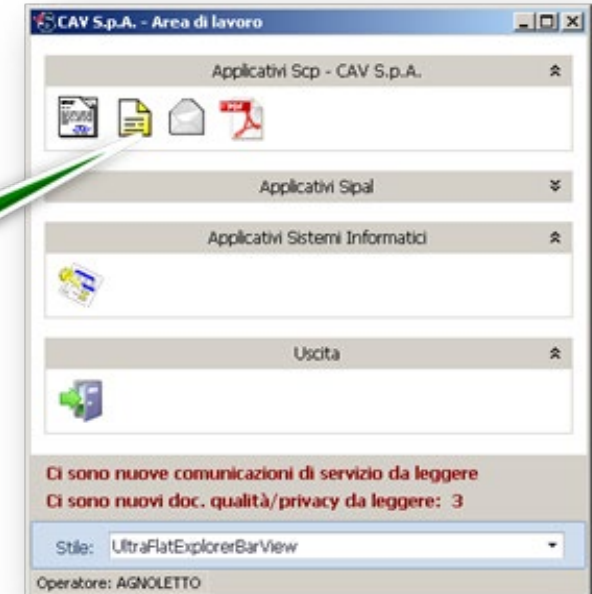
CAV S.p.A. - Area di lavoro

Applicativi Scp - CAV S.p.A.

Applicativi Sipal

Applicativi Sistemi Informatici

Uscita

Ci sono nuove comunicazioni di servizio da leggere
Ci sono nuovi doc. qualità/privacy da leggere: 3

Stile: UltraFlatExplorerBarView

Operatore: AGNOLETTO